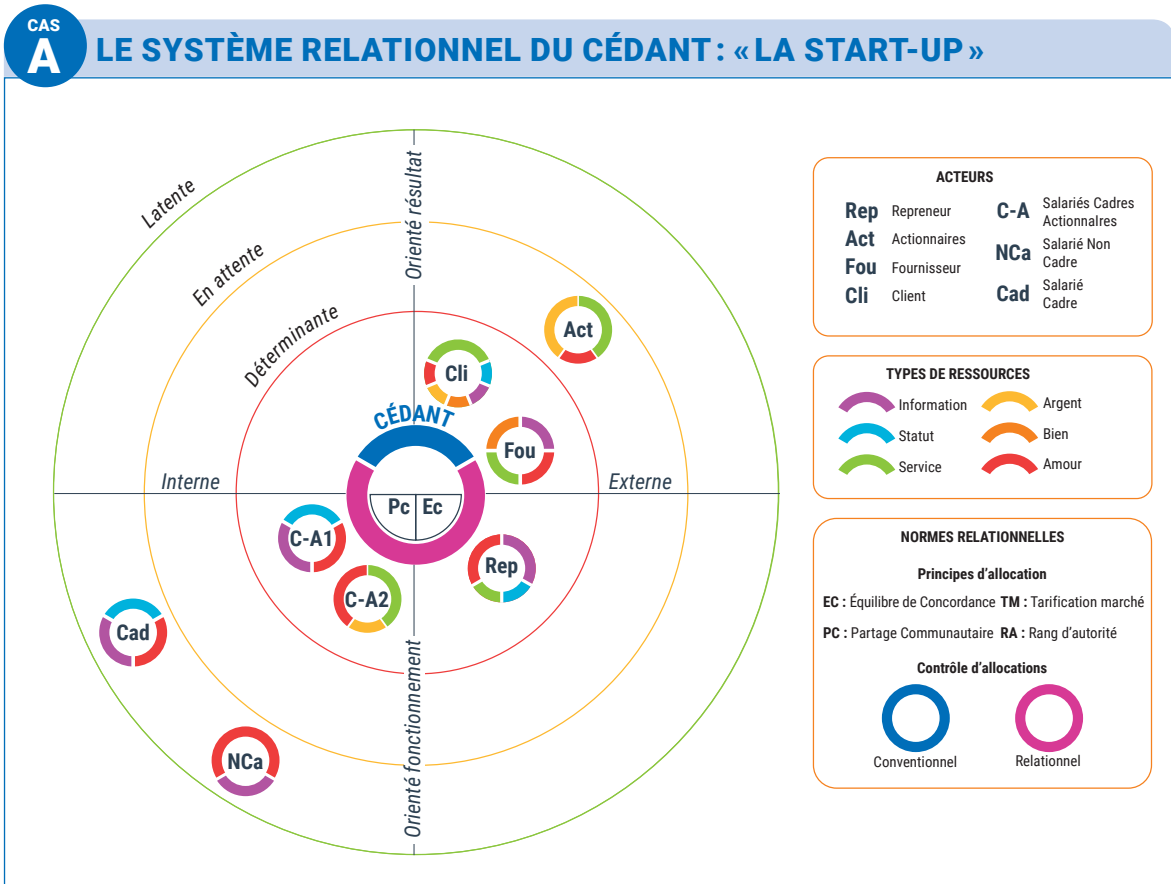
CAS A LE SYSTÈME RELATIONNEL DU CÉDANT : « LA START-UP »

Latente
En attente
Déterminante
Orienté résultat
Interne
Externe
Orienté fonctionnement

CÉDANT
Pc Ec
Act
Cli
Fou
Rep
C-A1
C-A2
Cad
NCa

ACTEURS
Rep Repreneur
Act Actionnaires
Fou Fournisseur
Cli Client
C-A Salariés Cadres Actionnalres
NCa Salarié Non Cadre
Cad Salarié Cadre

TYPES DE RESSOURCES
Information
Statut
Service
Argent
Bien
Amour

NORMES RELATIONNELLES
Principes d'allocation
EC : Équilibre de Concordance TM : Tarification marché
PC : Partage Communautaire RA : Rang d'autorité
Contrôle d'allocations
Conventionnel
Relationnel